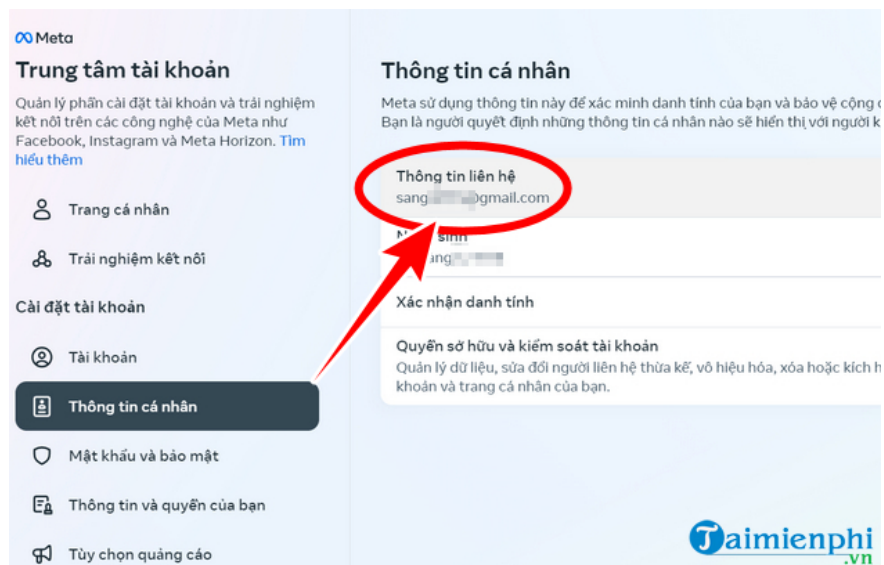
Meta

Trung tâm tài khoản

Quản lý phần cài đặt tài khoản và trải nghiệm kết nối trên các công nghệ của Meta như Facebook, Instagram và Meta Horizon. Tìm hiểu thêm

Trang cá nhân

Trải nghiệm kết nối

Cài đặt tài khoản

Tài khoản

Thông tin cá nhân

Mật khẩu và bảo mật

Thông tin và quyền của bạn

Tùy chọn quảng cáo

Thông tin cá nhân

Meta sử dụng thông tin này để xác minh danh tính của bạn và bảo vệ cộng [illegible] Bạn là người quyết định những thông tin cá nhân nào sẽ hiển thị với người k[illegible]

Thông tin liên hệ
sang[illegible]@gmail.com

N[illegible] sinh
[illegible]ang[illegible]

Xác nhận danh tính

Quyền sở hữu và kiểm soát tài khoản
Quản lý dữ liệu, sửa đổi người liên hệ thừa kế, vô hiệu hóa, xóa hoặc kích h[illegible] khoản và trang cá nhân của bạn.

Taimienphi.vn